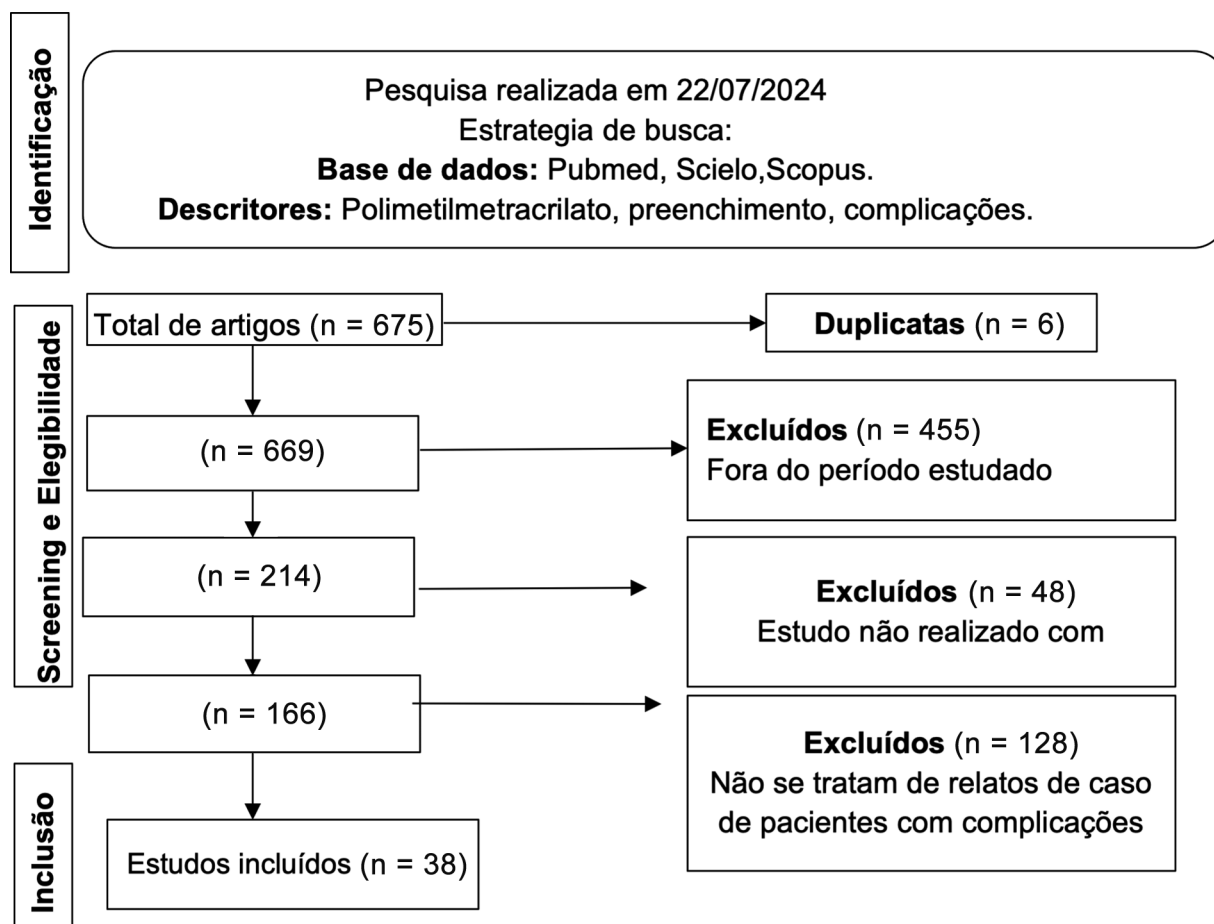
Identificação

Pesquisa realizada em 22/07/2024
Estrategia de busca:
**Base de dados:** Pubmed, Scielo,Scopus.
**Descritores:** Polimetilmetracrilato, preenchimento, complicações.

Screening e Elegibilidade

Total de artigos (n = 675)

**Duplicatas** (n = 6)

(n = 669)

**Excluídos** (n = 455)
Fora do período estudado

(n = 214)

**Excluídos** (n = 48)
Estudo não realizado com

(n = 166)

**Excluídos** (n = 128)
Não se tratam de relatos de caso de pacientes com complicações

Inclusão

Estudos incluídos (n = 38)